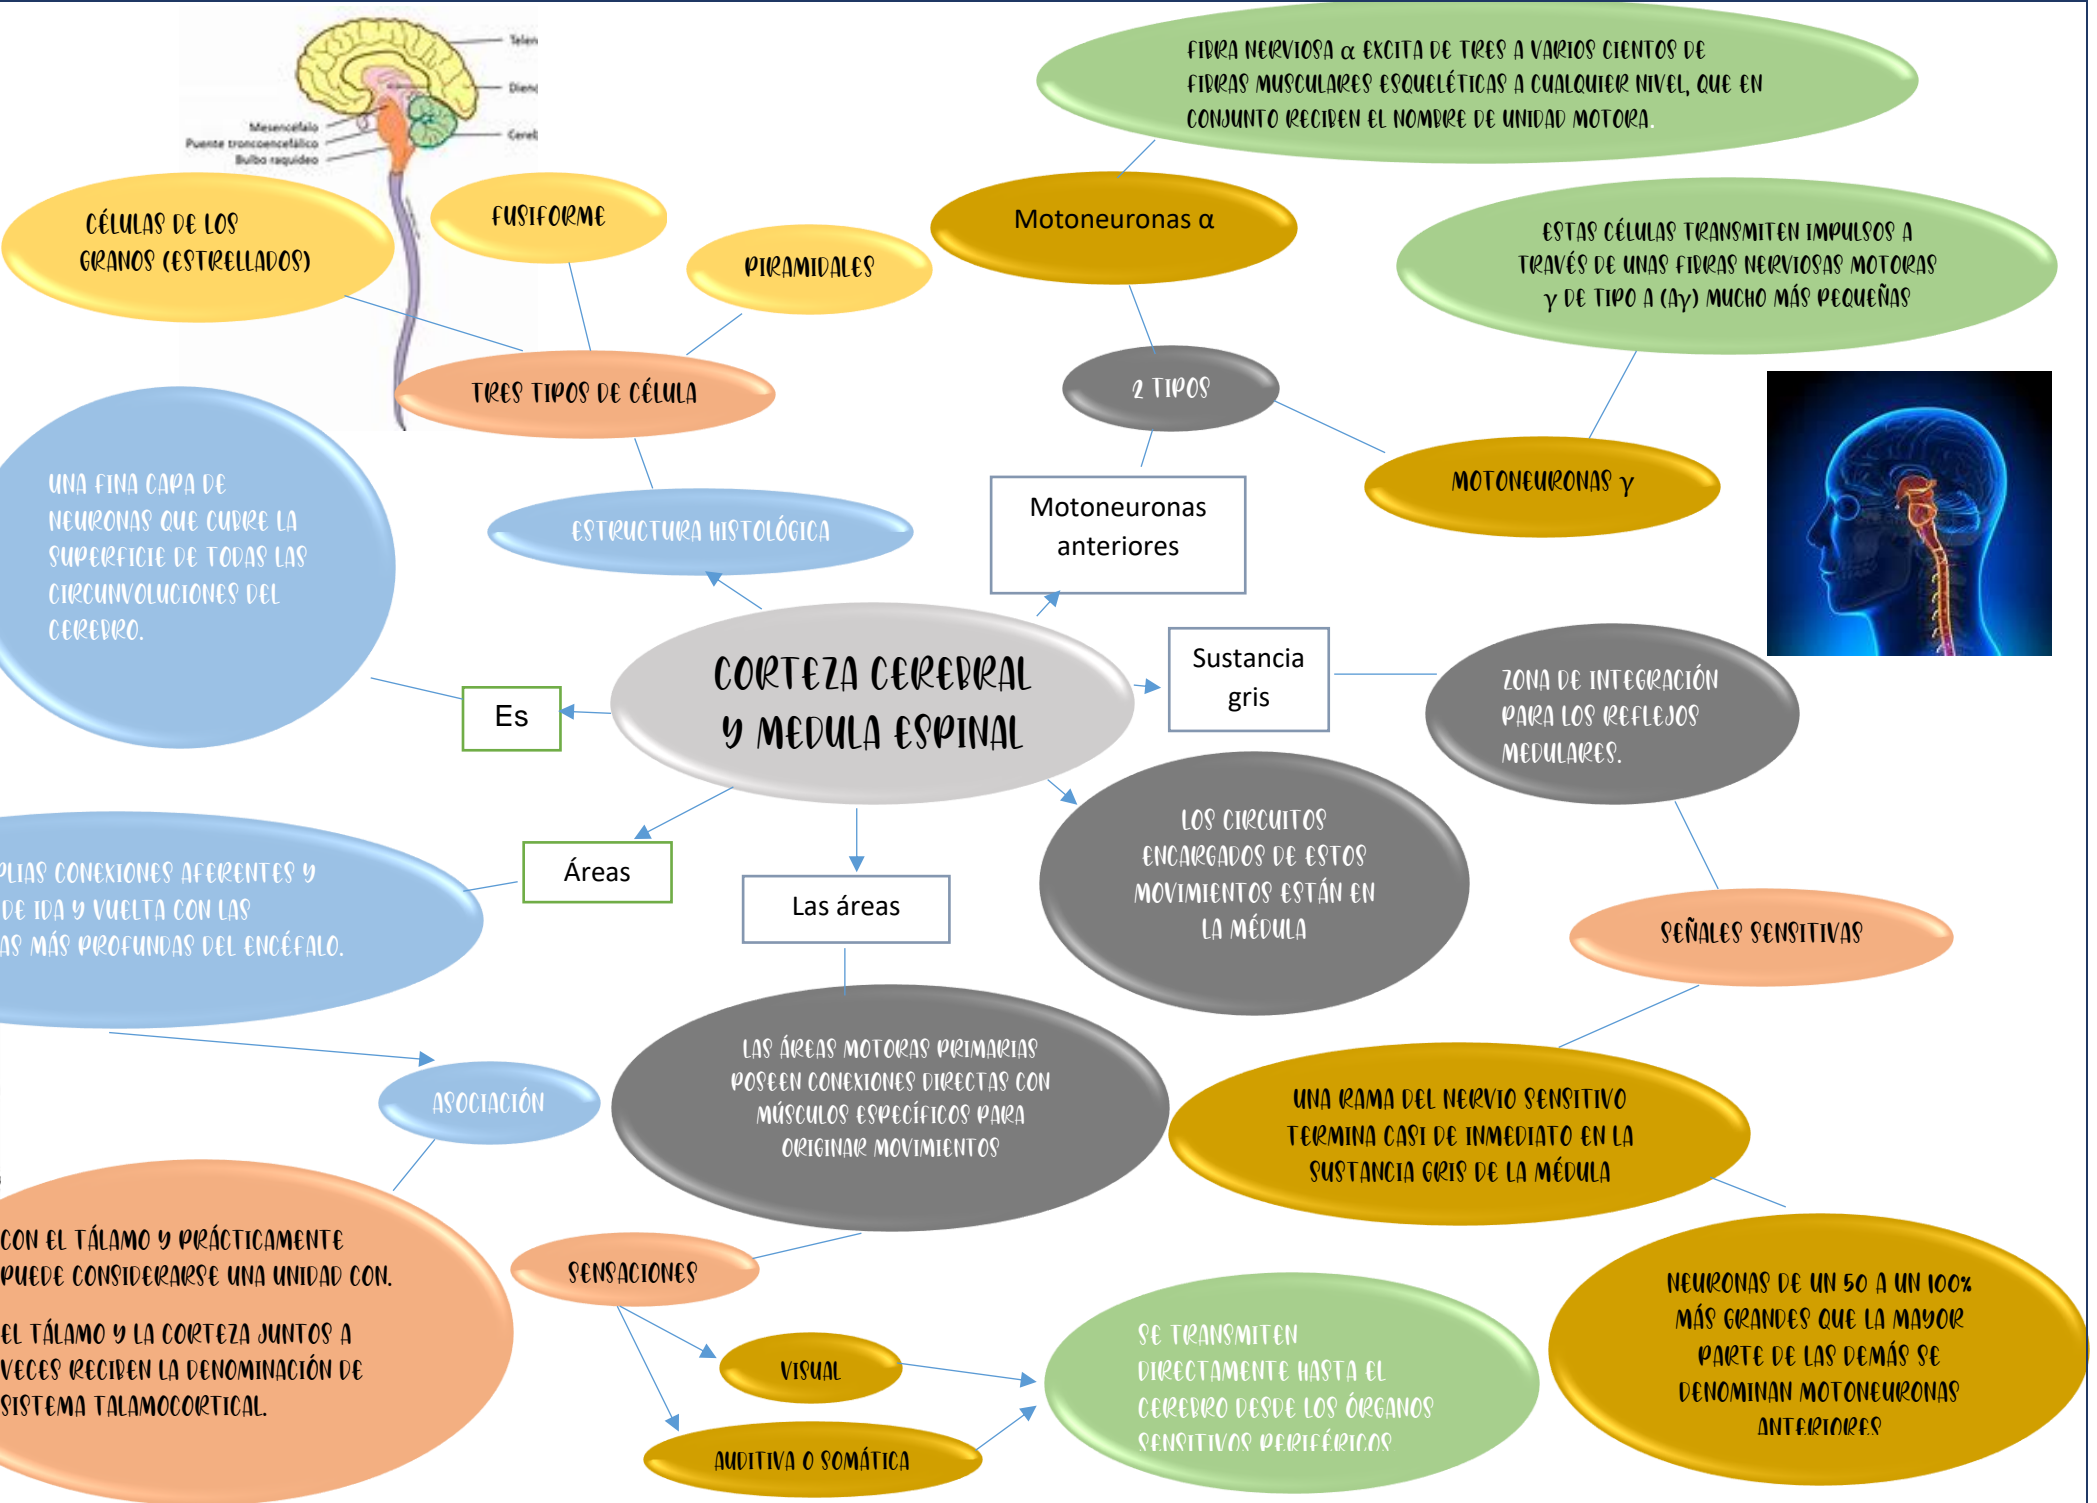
Talen
Dienc
Cereb
Mesencéfalo
Puente troncoencefálico
Bulbo raquídeo

FIBRA NERVIOSA α EXCITA DE TRES A VARIOS CIENTOS DE FIBRAS MUSCULARES ESQUELÉTICAS A CUALQUIER NIVEL, QUE EN CONJUNTO RECIBEN EL NOMBRE DE UNIDAD MOTORA.

CÉLULAS DE LOS GRANOS (ESTRELLADOS)

FUSIFORME

PIRAMIDALES

Motoneuronas α

ESTAS CÉLULAS TRANSMITEN IMPULSOS A TRAVÉS DE UNAS FIBRAS NERVIOSAS MOTORAS γ DE TIPO A (Aγ) MUCHO MÁS PEQUEÑAS

TRES TIPOS DE CÉLULA

2 TIPOS

MOTONEURONAS γ

UNA FINA CAPA DE NEURONAS QUE CUBRE LA SUPERFICIE DE TODAS LAS CIRCUNVOLUCIONES DEL CEREBRO.

ESTRUCTURA HISTOLÓGICA

Motoneuronas anteriores

CORTEZA CEREBRAL Y MEDULA ESPINAL

Es

Sustancia gris

ZONA DE INTEGRACIÓN PARA LOS REFLEJOS MEDULARES.

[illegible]PLIAS CONEXIONES AFERENTES Y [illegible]DE IDA Y VUELTA CON LAS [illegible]AS MÁS PROFUNDAS DEL ENCÉFALO.

Áreas

Las áreas

LOS CIRCUITOS ENCARGADOS DE ESTOS MOVIMIENTOS ESTÁN EN LA MÉDULA

SEÑALES SENSITIVAS

ASOCIACIÓN

LAS ÁREAS MOTORAS PRIMARIAS POSEEN CONEXIONES DIRECTAS CON MÚSCULOS ESPECÍFICOS PARA ORIGINAR MOVIMIENTOS

UNA RAMA DEL NERVIO SENSITIVO TERMINA CASI DE INMEDIATO EN LA SUSTANCIA GRIS DE LA MÉDULA

CON EL TÁLAMO Y PRÁCTICAMENTE PUEDE CONSIDERARSE UNA UNIDAD CON.

EL TÁLAMO Y LA CORTEZA JUNTOS A VECES RECIBEN LA DENOMINACIÓN DE SISTEMA TALAMOCORTICAL.

SENSACIONES

VISUAL

AUDITIVA O SOMÁTICA

SE TRANSMITEN DIRECTAMENTE HASTA EL CEREBRO DESDE LOS ÓRGANOS SENSITIVOS PERIFÉRICOS

NEURONAS DE UN 50 A UN 100% MÁS GRANDES QUE LA MAYOR PARTE DE LAS DEMÁS SE DENOMINAN MOTONEURONAS ANTERIORES